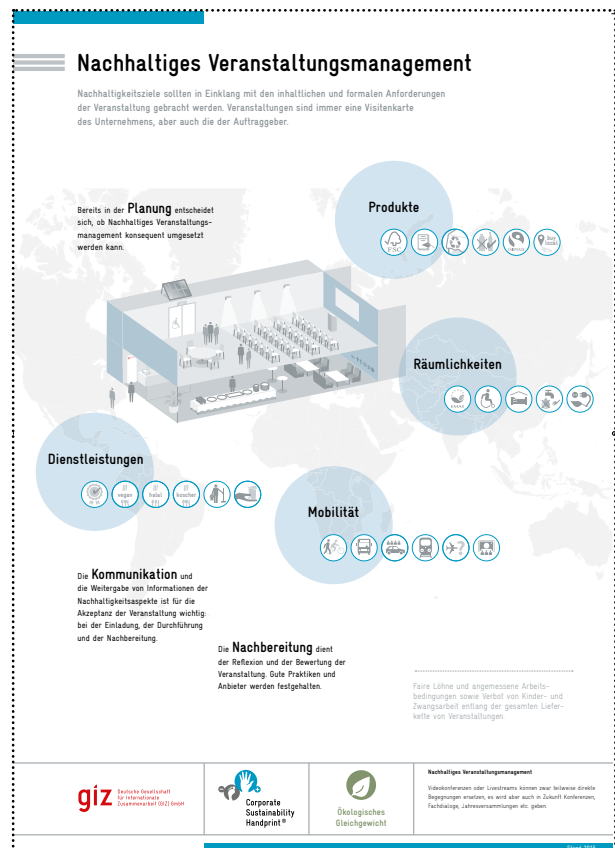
Nachhaltiges Veranstaltungsmanagement

Nachhaltigkeitsziele sollten in Einklang mit den inhaltlichen und formalen Anforderungen der Veranstaltung gebracht werden. Veranstaltungen sind immer eine Visitenkarte des Unternehmens, aber auch die der Auftraggeber.

Bereits in der Planung entscheidet sich, ob Nachhaltiges Veranstaltungsmanagement konsequent umgesetzt werden kann.

Produkte

FSC

Räumlichkeiten

Dienstleistungen

vegan

halal

koscher

Mobilität

Die Kommunikation und die Weitergabe von Informationen der Nachhaltigkeitsaspekte ist für die Akzeptanz der Veranstaltung wichtig: bei der Einladung, der Durchführung und der Nachbereitung.

Die Nachbereitung dient der Reflexion und der Bewertung der Veranstaltung. Gute Praktiken und Anbieter werden festgehalten.

Faire Löhne und angemessene Arbeitsbedingungen sowie Verbot von Kinder- und Zwangsarbeit entlang der gesamten Lieferkette von Veranstaltungen

giz Deutsche Gesellschaft für Internationale Zusammenarbeit (GIZ) GmbH

Corporate Sustainability Handprint®

Ökologisches Gleichgewicht

Nachhaltiges Veranstaltungsmanagement

Videokonferenzen oder Livestreams können zwar teilweise direkte Begegnungen ersetzen, es wird aber auch in Zukunft Konferenzen, Fachdialoge, Jahresversammlungen etc. geben.

Stand 2019